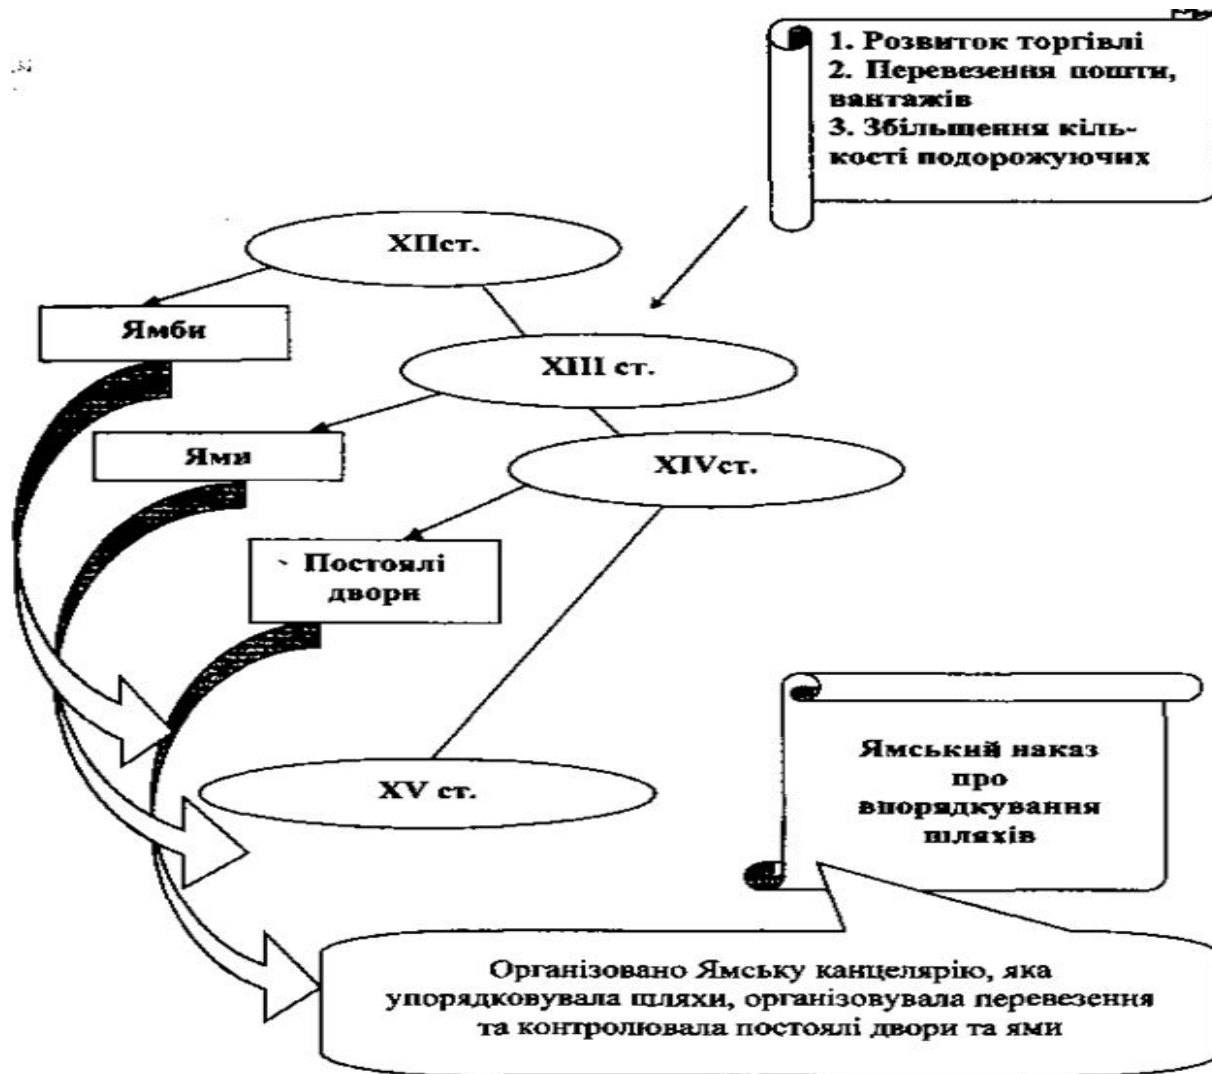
1. Розвиток торгівлі
2. Перевезення пошти, вантажів
3. Збільшення кількості подорожуючих

XIIст.

Ямби

XIII ст.

Ями

XIVст.

Постоялі двори

XV ст.

Ямський наказ про впорядкування шляхів

Організовано Ямську канцелярію, яка упорядковувала шляхи, організовувала перевезення та контролювала постоялі двори та ями